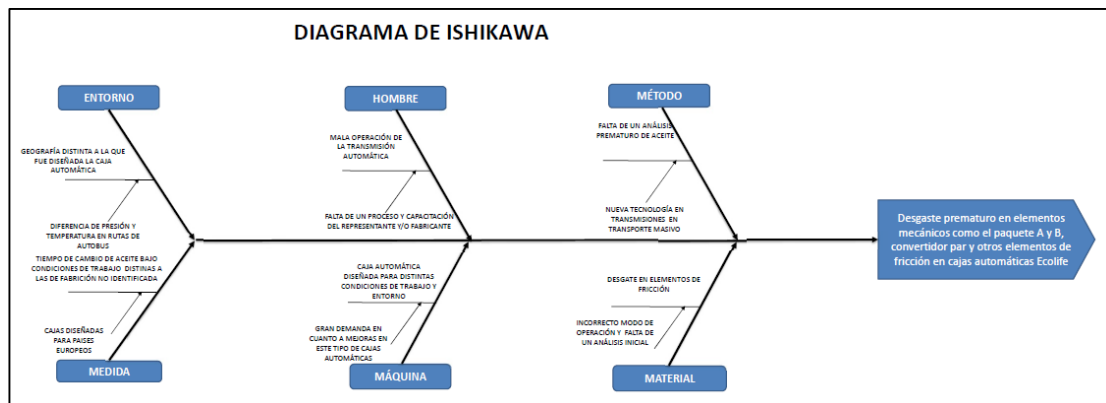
DIAGRAMA DE ISHIKAWA

ENTORNO

GEOGRAFÍA DISTINTA A LA QUE FUE DISEÑADA LA CAJA AUTOMÁTICA

DIFERENCIA DE PRESIÓN Y TEMPERATURA EN RUTAS DE AUTOBUS

TIEMPO DE CAMBIO DE ACEITE BAJO CONDICIONES DE TRABAJO DISTINAS A LAS DE FABRICIÓN NO IDENTIFICADA

CAJAS DISEÑADAS PARA PAISES EUROPEOS

MEDIDA

HOMBRE

MALA OPERACIÓN DE LA TRANSMISIÓN AUTOMÁTICA

FALTA DE UN PROCESO Y CAPACITACIÓN DEL REPRESENTANTE Y/O FABRICANTE

CAJA AUTOMÁTICA DISEÑADA PARA DISTINTAS CONDICIONES DE TRABAJO Y ENTORNO

GRAN DEMANDA EN CUANTO A MEJORAS EN ESTE TIPO DE CAJAS AUTOMÁTICAS

MÁQUINA

MÉTODO

FALTA DE UN ANÁLISIS PREMATURO DE ACEITE

NUEVA TECNOLOGÍA EN TRANSMISIONES EN TRANSPORTE MASIVO

DESGATE EN ELEMENTOS DE FRICCIÓN

INCORRECTO MODO DE OPERACIÓN Y FALTA DE UN ANÁLISIS INICIAL

MATERIAL

Desgaste prematuro en elementos mecánicos como el paquete A y B, convertidor par y otros elementos de fricción en cajas automáticas Ecolife